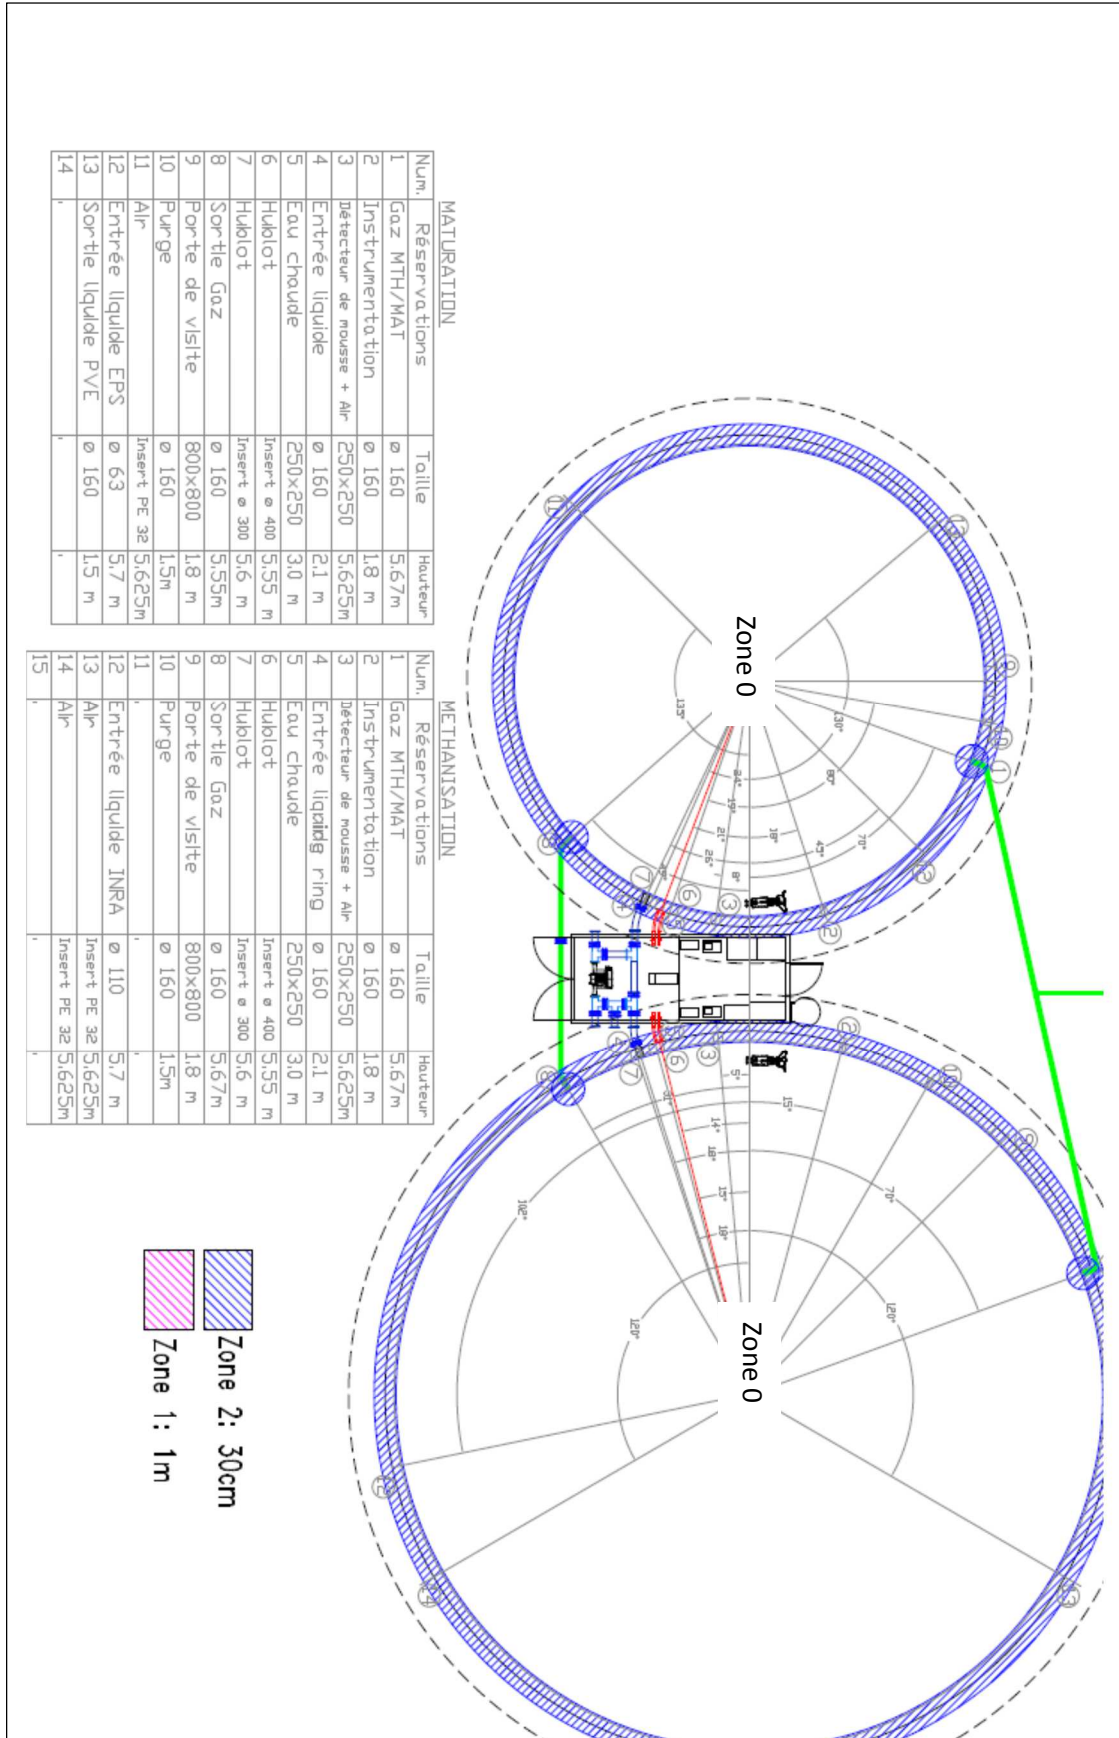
MATURATION

| Num. | Réservations | Taille | Hauteur |
|---|---|---|---|
| 1 | Gaz MTH/MAT | Ø 160 | 5.67m |
| 2 | Instrumentation | Ø 160 | 1.8 m |
| 3 | Détecteur de mousse + Air | 250x250 | 5.625m |
| 4 | Entrée liquide | Ø 160 | 2.1 m |
| 5 | Eau chaude | 250x250 | 3.0 m |
| 6 | Hublot | Insert Ø 400 | 5.55 m |
| 7 | Hublot | Insert Ø 300 | 5.6 m |
| 8 | Sortie Gaz | Ø 160 | 5.55m |
| 9 | Porte de visite | 800x800 | 1.8 m |
| 10 | Purge | Ø 160 | 1.5m |
| 11 | Air | Insert PE 32 | 5.625m |
| 12 | Entrée liquide EPS | Ø 63 | 5.7 m |
| 13 | Sortie liquide PVE | Ø 160 | 1.5 m |
| 14 | . | . | . |

METHANISATION

| Num. | Réservations | Taille | Hauteur |
|---|---|---|---|
| 1 | Gaz MTH/MAT | Ø 160 | 5.67m |
| 2 | Instrumentation | Ø 160 | 1.8 m |
| 3 | Détecteur de mousse + Air | 250x250 | 5.625m |
| 4 | Entrée liquide ring | Ø 160 | 2.1 m |
| 5 | Eau chaude | 250x250 | 3.0 m |
| 6 | Hublot | Insert Ø 400 | 5.55 m |
| 7 | Hublot | Insert Ø 300 | 5.6 m |
| 8 | Sortie Gaz | Ø 160 | 5.67m |
| 9 | Porte de visite | 800x800 | 1.8 m |
| 10 | Purge | Ø 160 | 1.5m |
| 11 | . | . | . |
| 12 | Entrée liquide INRA | Ø 110 | 5.7 m |
| 13 | Air | Insert PE 32 | 5.625m |
| 14 | Air | Insert PE 32 | 5.625m |
| 15 | . | . | . |

Zone 0

Zone 0

135° 130° 80° 70° 45° 24° 19° 21° 26° 18° 8° 5° 15° 14° 18° 15° 18° 70° 102° 120° 120°

Zone 2: 30cm
Zone 1: 1m